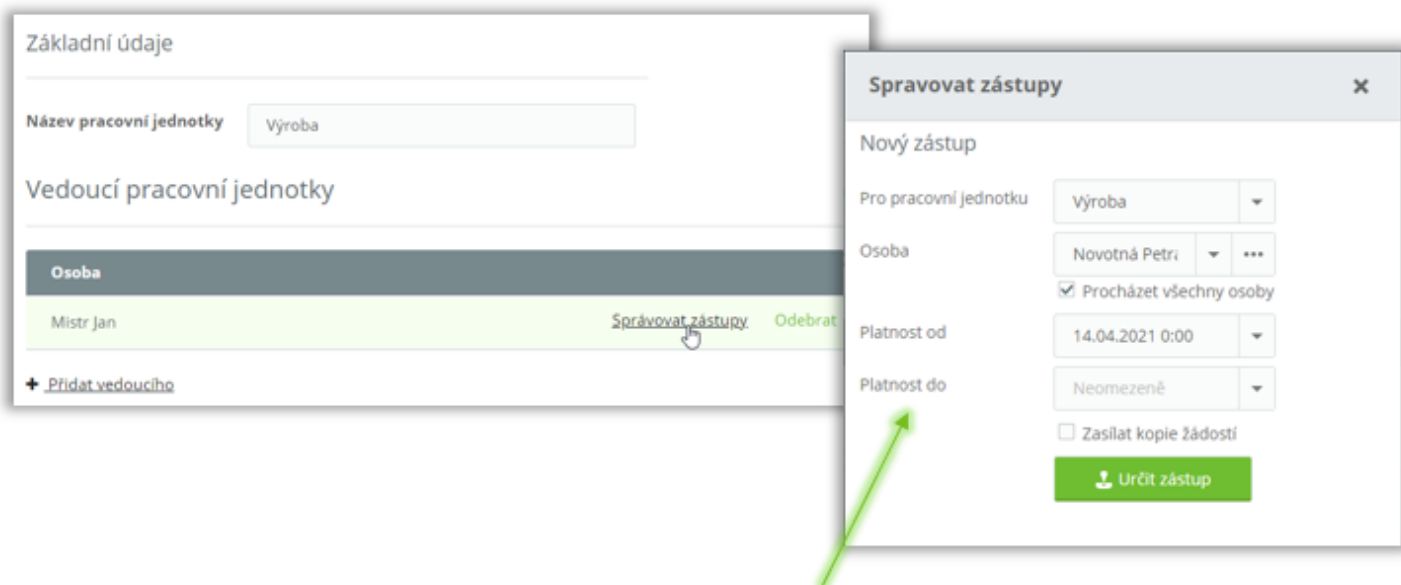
Základní údaje

Název pracovní jednotky Výroba

Vedoucí pracovní jednotky

| Osoba | | |
|---|---|---|
| Mistr Jan | Správovat zástupy | Odebrat |

+ Přidat vedoucího

Spravovat zástupy ×

Nový zástup

Pro pracovní jednotku Výroba

Osoba Novotná Petr

☑ Procházet všechny osoby

Platnost od 14.04.2021 0:00

Platnost do Neomezeně

☐ Zasílat kopie žádostí

Určit zástup